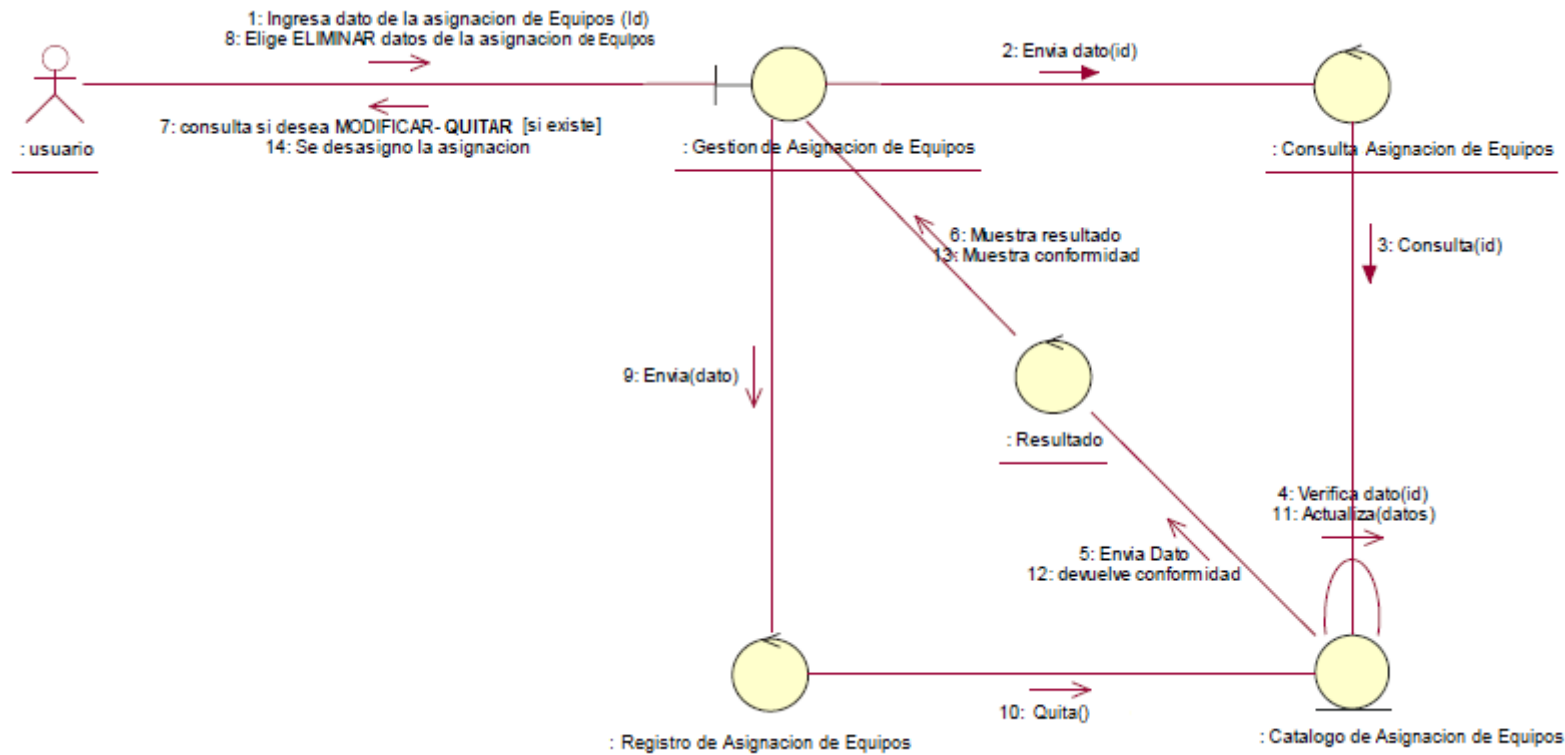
1: Ingresa dato de la asignacion de Equipos (Id)
8: Elige ELIMINAR datos de la asignacion de Equipos

7: consulta si desea MODIFICAR- QUITAR [si existe]
14: Se desasigno la asignacion

: usuario

: Gestion de Asignacion de Equipos

2: Envia dato(id)

: Consulta Asignacion de Equipos

3: Consulta(id)

6: Muestra resultado
13: Muestra conformidad

9: Envia(dato)

: Resultado

4: Verifica dato(id)
11: Actualiza(datos)

5: Envia Dato
12: devuelve conformidad

10: Quita()

: Registro de Asignacion de Equipos

: Catalogo de Asignacion de Equipos